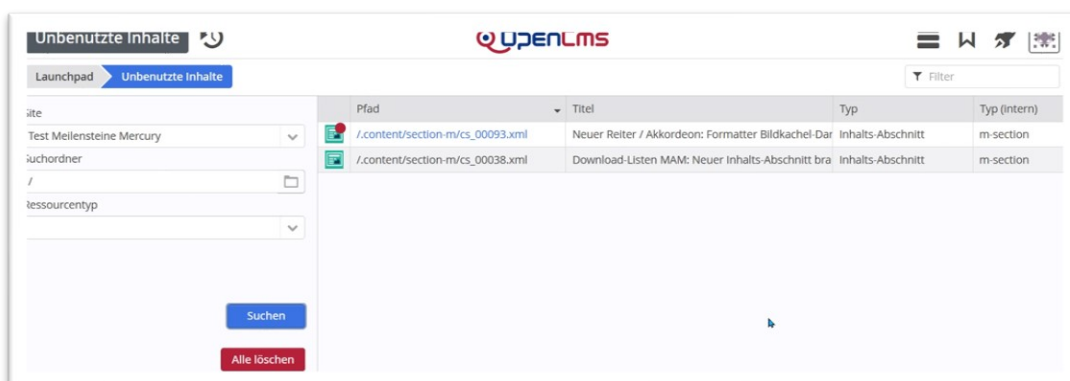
Unbenutzte Inhalte

OPENCMS

Launchpad
Unbenutzte Inhalte

Filter

Site
Test Meilensteine Mercury
Suchordner
/
Ressourcentyp

Suchen

Alle löschen

| | Pfad | Titel | Typ | Typ (intern) |
|---|---|---|---|---|
| | /.content/section-m/cs_00093.xml | Neuer Reiter / Akkordeon: Formatter Bildkachel-Dar | Inhalts-Abschnitt | m-section |
| | /.content/section-m/cs_00038.xml | Download-Listen MAM: Neuer Inhalts-Abschnitt bra | Inhalts-Abschnitt | m-section |